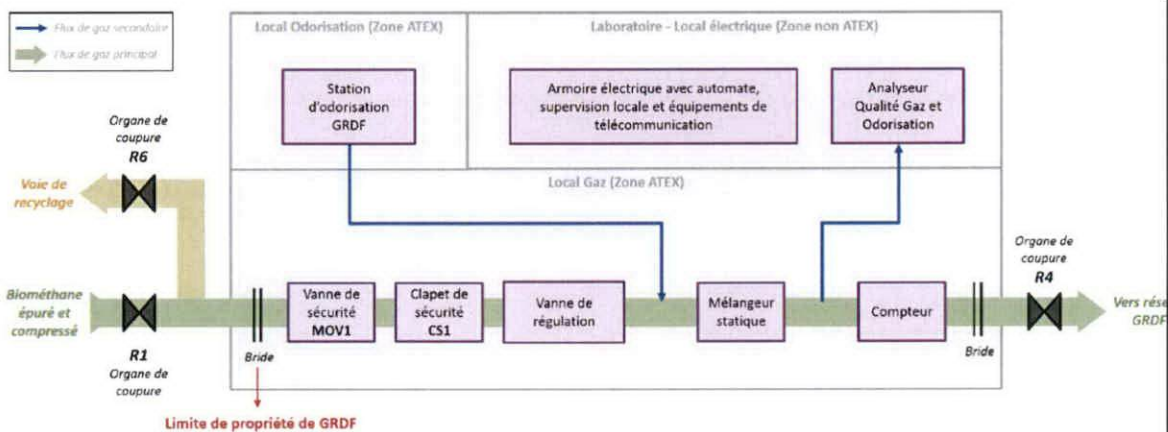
Flux de gaz secondaire
Flux de gaz principal

Local Odorisation (Zone ATEX)

Laboratoire - Local électrique (Zone non ATEX)

Station d'odorisation GRDF

Armoire électrique avec automate, supervision locale et équipements de télécommunication

Analyseur Qualité Gaz et Odorisation

Organe de coupure
R6

Voie de recyclage

Local Gaz (Zone ATEX)

Biométhane épuré et compressé

R1
Organe de coupure

Bride

Vanne de sécurité
MOV1

Clapet de sécurité
CS1

Vanne de régulation

Mélangeur statique

Compteur

Bride

Organe de coupure
R4

Vers rése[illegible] GRDF

Limite de propriété de GRDF